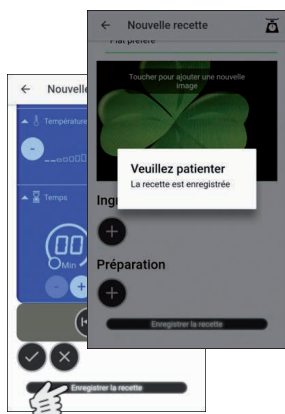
← Nouvelle recette

Plat préféré

Toucher pour ajouter une nouvelle image

Veuillez patienter
La recette est enregistrée

Ingr

Préparation

Enregistrer la recette

← Nouvelle

Température

Temps

00
Min

Enregistrer la recette